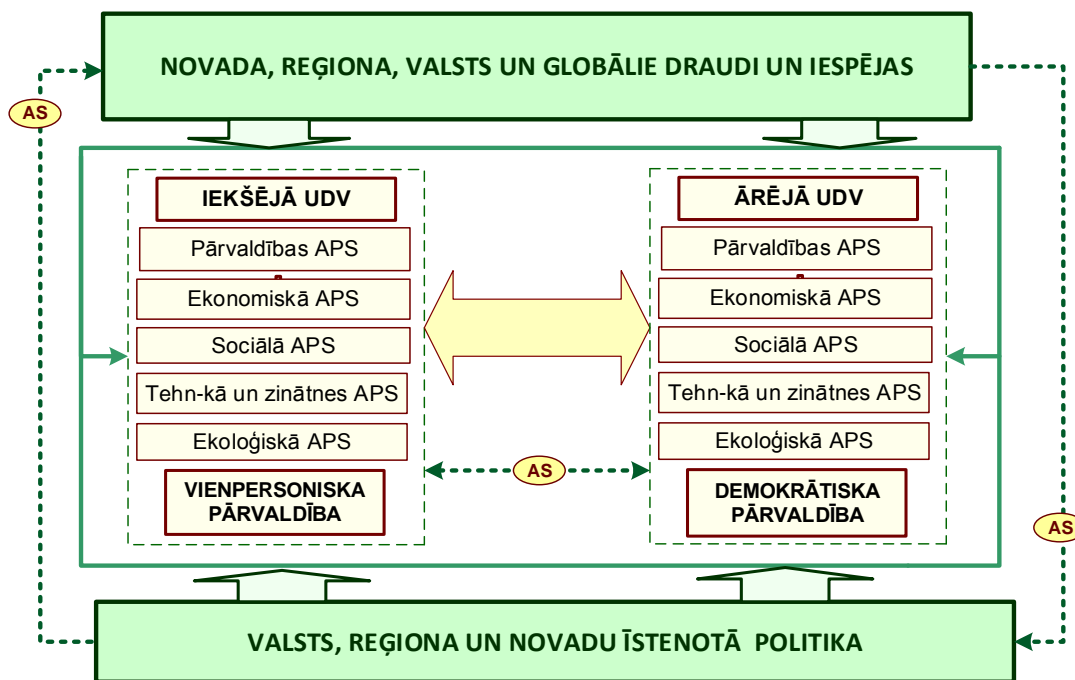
NOVADA, REĢIONA, VALSTS UN GLOBĀLIE DRAUDI UN IESPĒJAS

AS

IEKŠĒJĀ UDV

Pārvaldības APS

Ekonomiskā APS

Sociālā APS

Tehn-kā un zinātnes APS

Ekoloģiskā APS

VIENPERSONISKA PĀRVALDĪBA

AS

ĀRĒJĀ UDV

Pārvaldības APS

Ekonomiskā APS

Sociālā APS

Tehn-kā un zinātnes APS

Ekoloģiskā APS

DEMOKRĀTISKA PĀRVALDĪBA

AS

VALSTS, REĢIONA UN NOVADU ĪSTENOTĀ POLITIKA